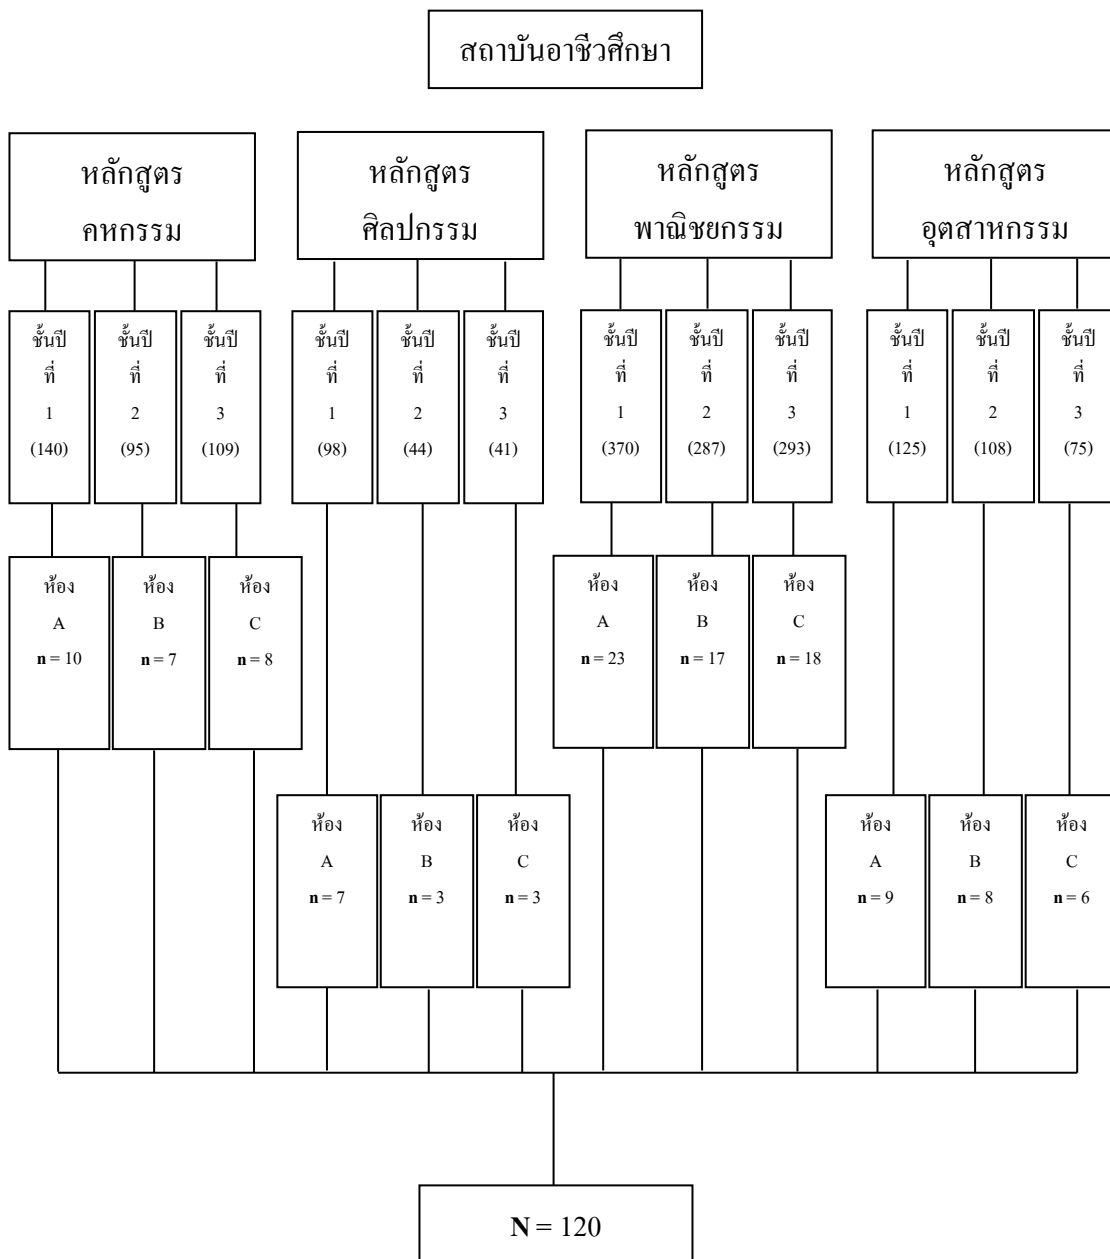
สถาบันอาชีวศึกษา

หลักสูตร คหกรรม

หลักสูตร ศิลปกรรม

หลักสูตร พาณิชยกรรม

หลักสูตร อุตสาหกรรม

ชั้นปีที่ 1 (140)

ชั้นปีที่ 2 (95)

ชั้นปีที่ 3 (109)

ชั้นปีที่ 1 (98)

ชั้นปีที่ 2 (44)

ชั้นปีที่ 3 (41)

ชั้นปีที่ 1 (370)

ชั้นปีที่ 2 (287)

ชั้นปีที่ 3 (293)

ชั้นปีที่ 1 (125)

ชั้นปีที่ 2 (108)

ชั้นปีที่ 3 (75)

ห้อง A **n** = 10

ห้อง B **n** = 7

ห้อง C **n** = 8

ห้อง A **n** = 23

ห้อง B **n** = 17

ห้อง C **n** = 18

ห้อง A **n** = 7

ห้อง B **n** = 3

ห้อง C **n** = 3

ห้อง A **n** = 9

ห้อง B **n** = 8

ห้อง C **n** = 6

**N** = 120